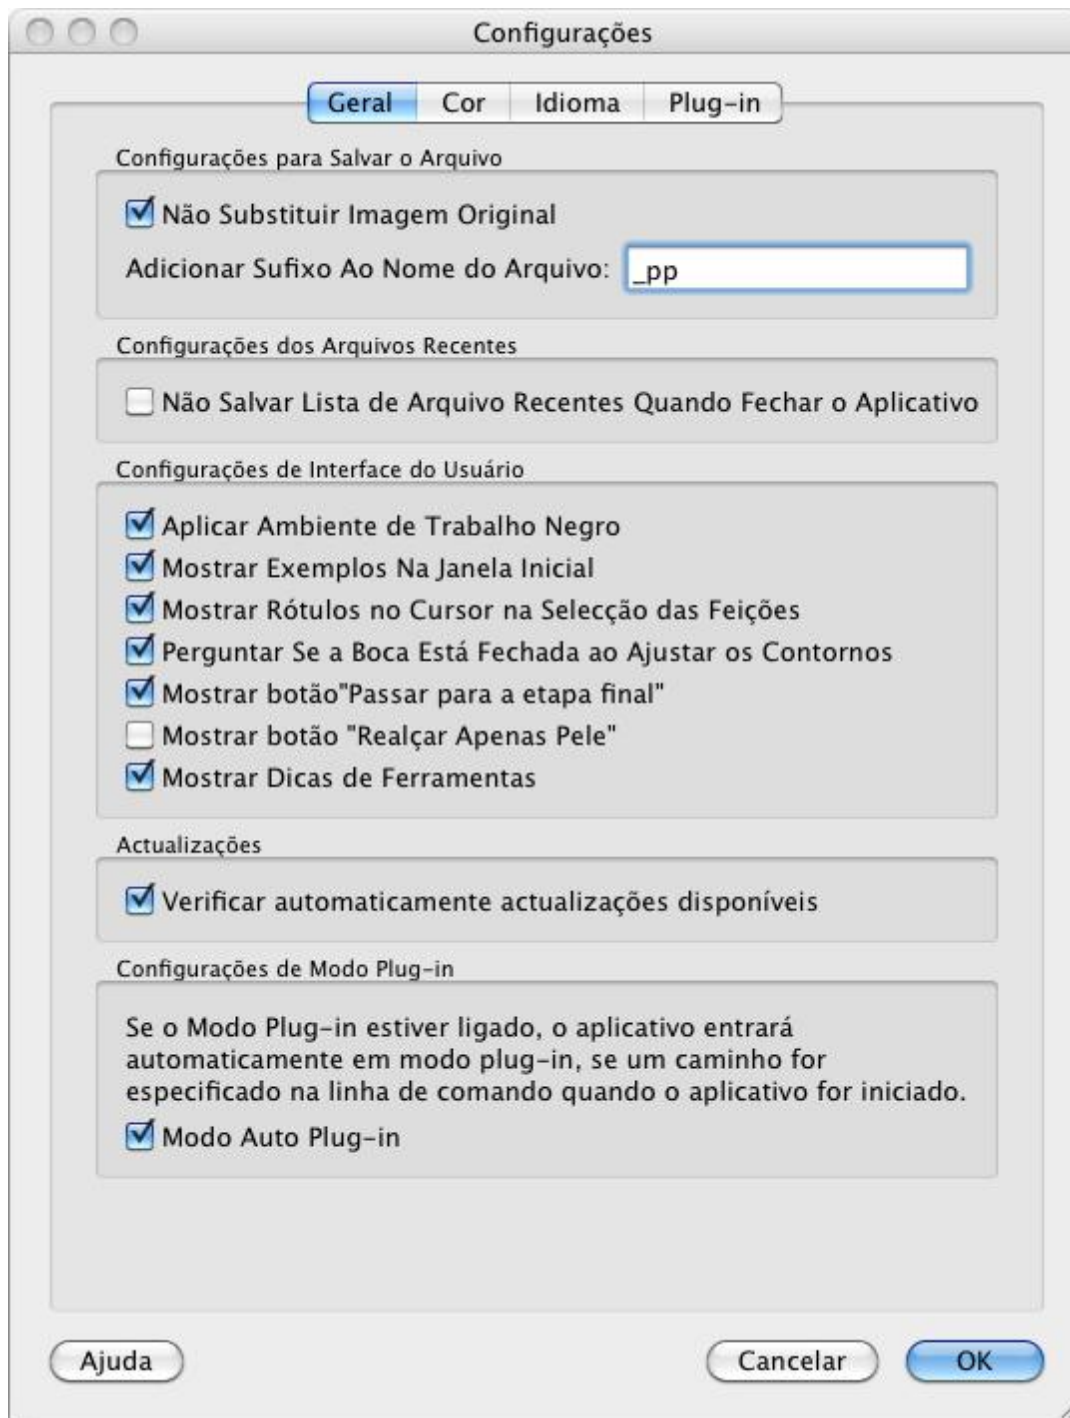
Configurações

Geral | Cor | Idioma | Plug-in

Configurações para Salvar o Arquivo

Não Substituir Imagem Original

Adicionar Sufixo Ao Nome do Arquivo: _pp

Configurações dos Arquivos Recentes

Não Salvar Lista de Arquivo Recentes Quando Fechar o Aplicativo

Configurações de Interface do Usuário

Aplicar Ambiente de Trabalho Negro

Mostrar Exemplos Na Janela Inicial

Mostrar Rótulos no Cursor na Selecção das Feições

Perguntar Se a Boca Está Fechada ao Ajustar os Contornos

Mostrar botão"Passar para a etapa final"

Mostrar botão "Realçar Apenas Pele"

Mostrar Dicas de Ferramentas

Actualizações

Verificar automaticamente actualizações disponíveis

Configurações de Modo Plug-in

Se o Modo Plug-in estiver ligado, o aplicativo entrará automaticamente em modo plug-in, se um caminho for especificado na linha de comando quando o aplicativo for iniciado.

Modo Auto Plug-in

Ajuda

Cancelar

OK